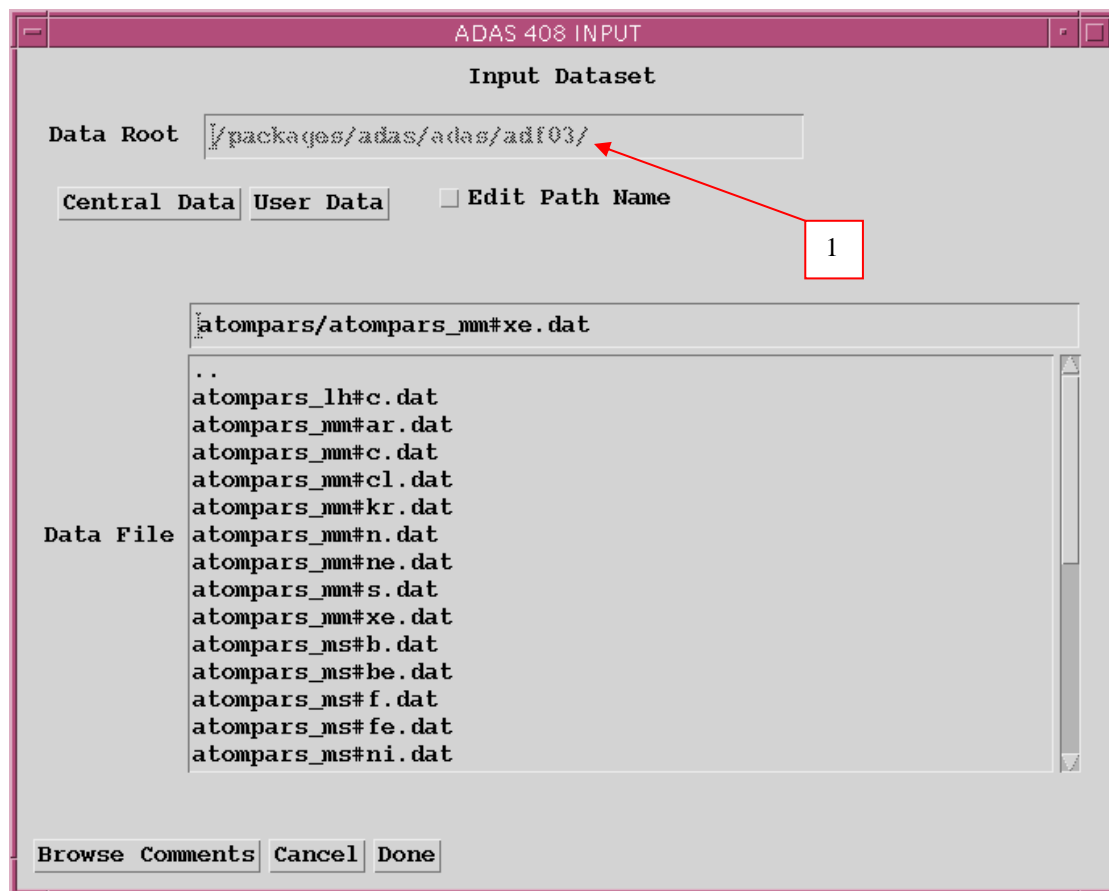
ADAS 408 INPUT

Input Dataset

Data Root /packages/adas/adas/adf03/

Central Data User Data Edit Path Name

1

Data File atompars/atompars_mm#xe.dat

..
atompars_lh#c.dat
atompars_mm#ar.dat
atompars_mm#c.dat
atompars_mm#cl.dat
atompars_mm#kr.dat
atompars_mm#n.dat
atompars_mm#ne.dat
atompars_mm#s.dat
atompars_mm#xe.dat
atompars_ms#b.dat
atompars_ms#be.dat
atompars_ms#f.dat
atompars_ms#fe.dat
atompars_ms#ni.dat

Browse Comments Cancel Done